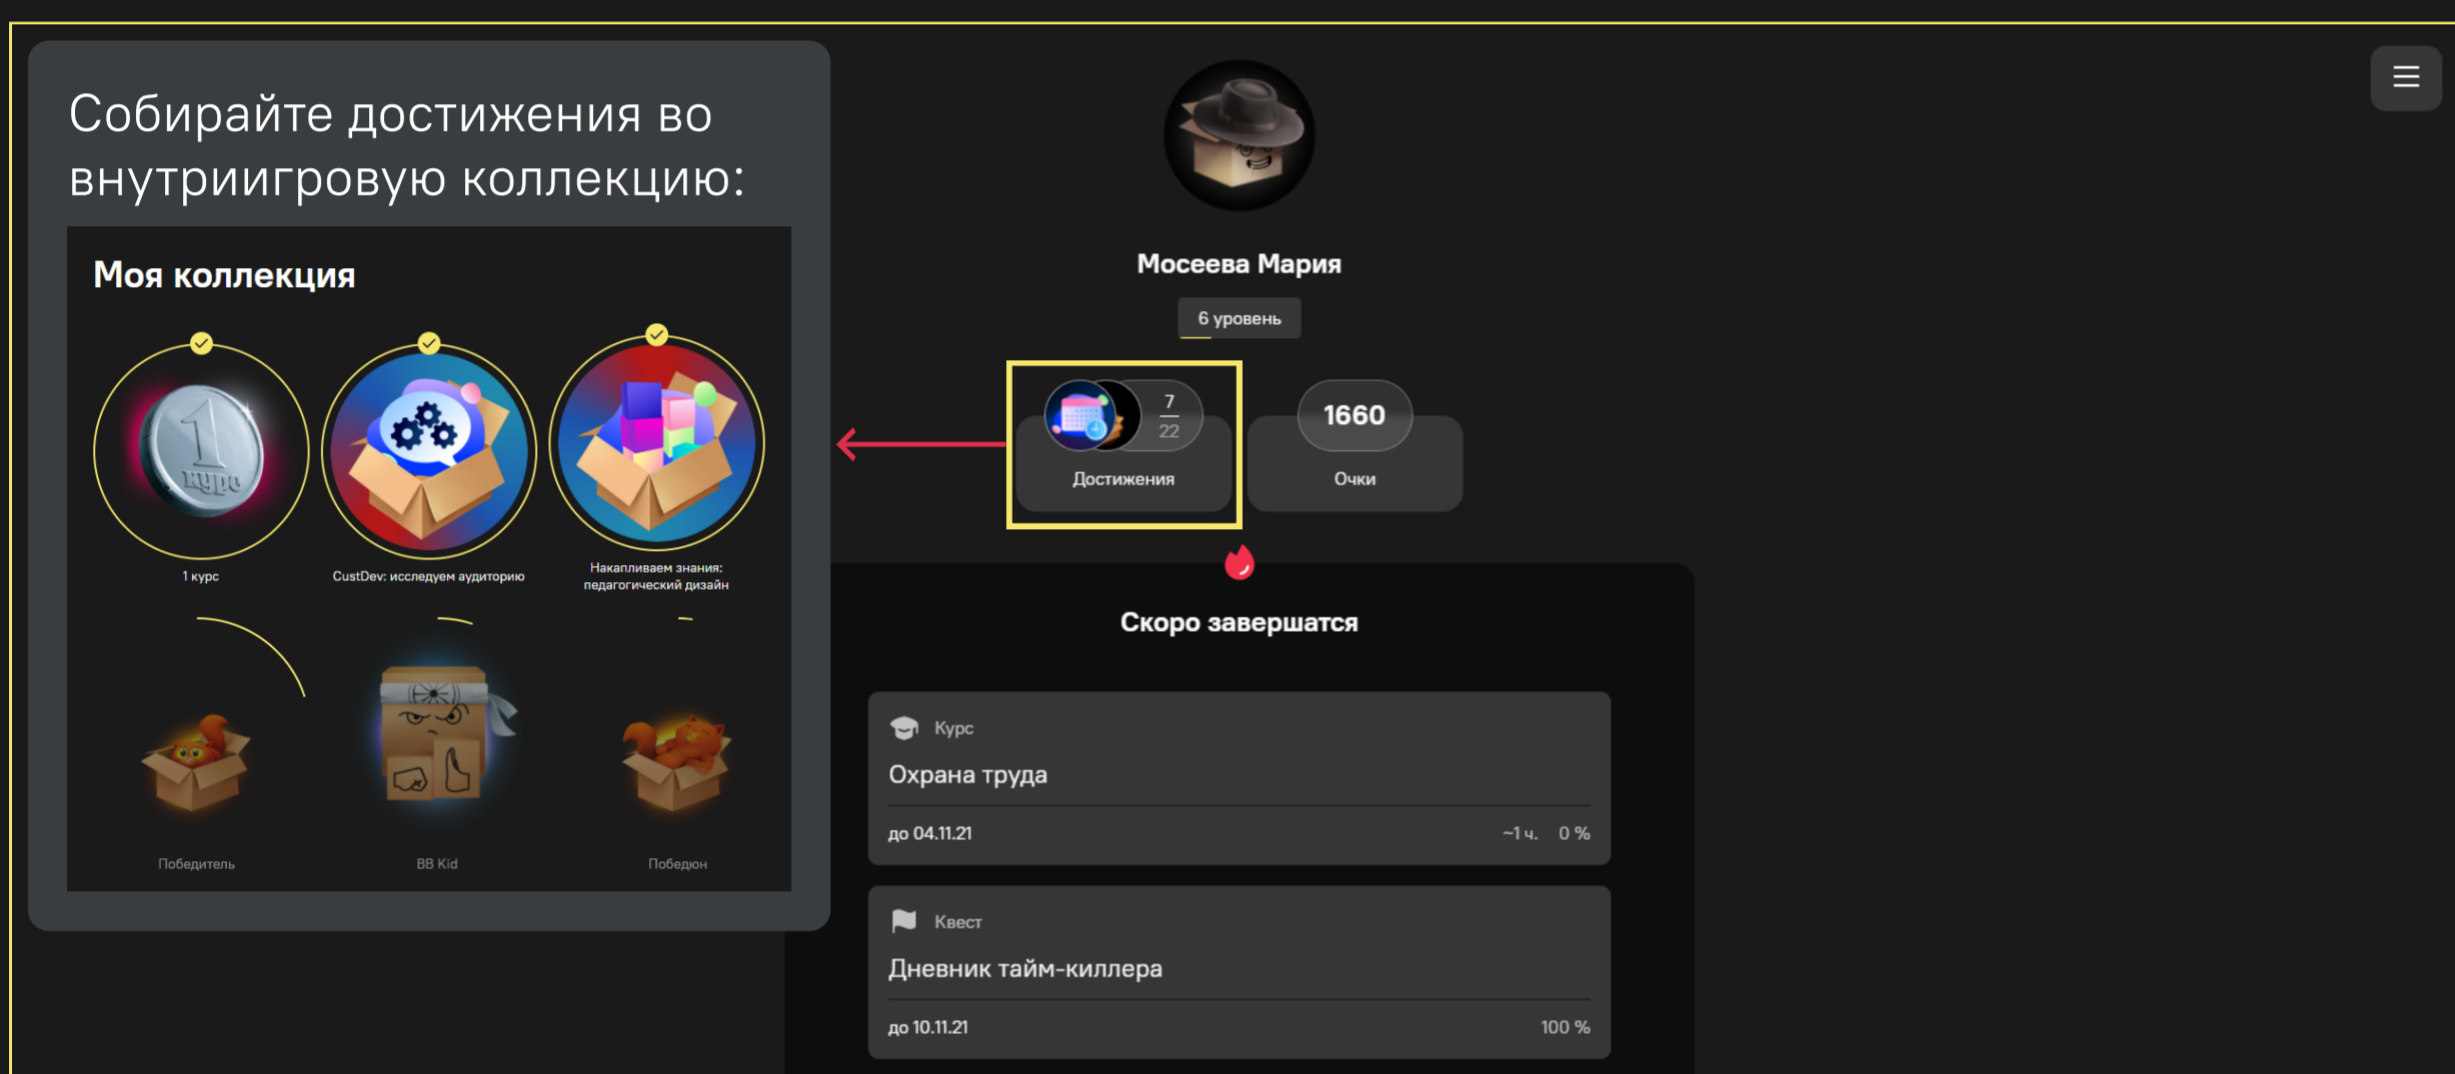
Собирайте достижения во внутриигровую коллекцию:

Моя коллекция

1 курс
CustDev: исследуем аудиторию
Накапливаем знания: педагогический дизайн

Победитель
BB Kid
Победюн

Мосеева Мария

6 уровень

$\frac{7}{22}$
Достижения

1660
Очки

Скоро завершатся

Курс
Охрана труда
до 04.11.21
~1 ч. 0 %

Квест
Дневник тайм-киллера
до 10.11.21
100 %